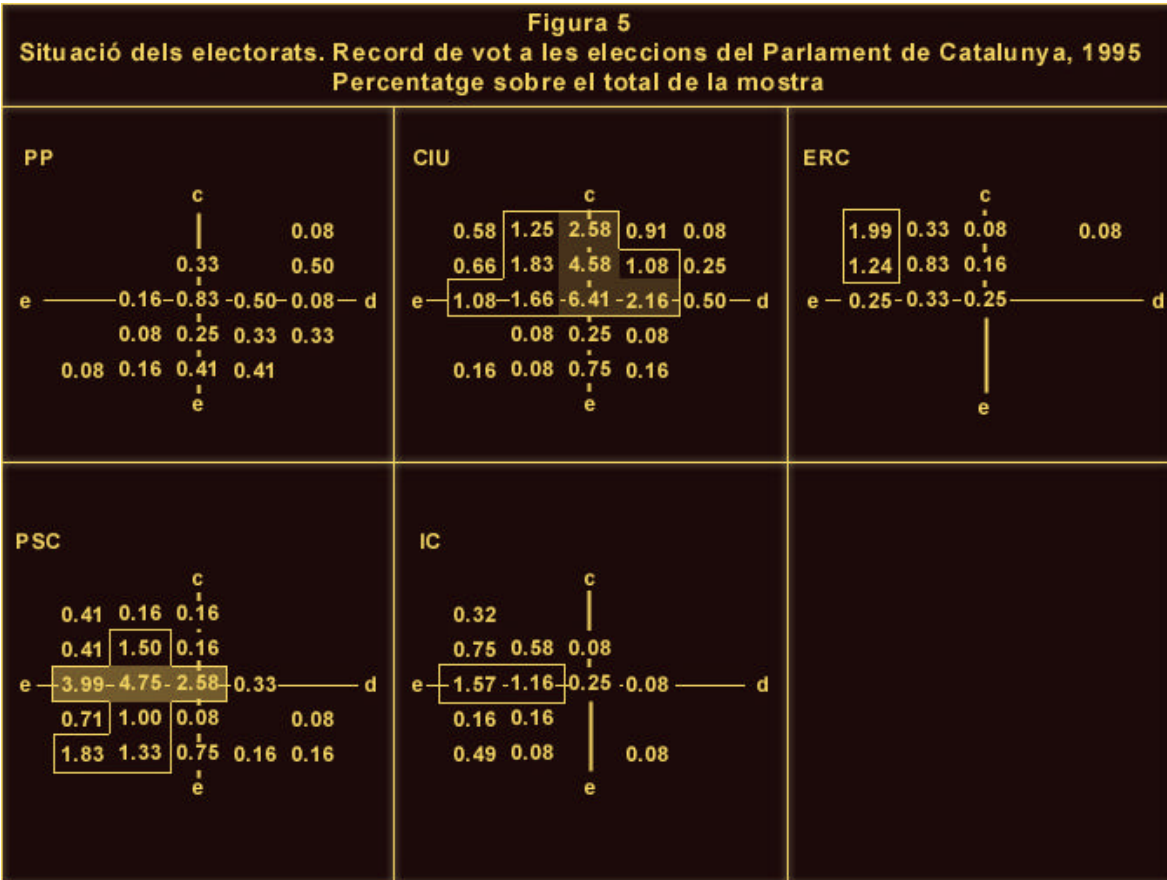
Figura 5
Situació dels electorats. Record de vot a les eleccions del Parlament de Catalunya, 1995
Percentatge sobre el total de la mostra

PP

c
0.08
0.33 0.50
e — 0.16 - 0.83 - 0.50 - 0.08 — d
0.08 0.25 0.33 0.33
0.08 0.16 0.41 0.41
e

CIU

c
0.58 1.25 2.58 0.91 0.08
0.66 1.83 4.58 1.08 0.25
e — 1.08 - 1.66 - 6.41 - 2.16 - 0.50 — d
0.08 0.25 0.08
0.16 0.08 0.75 0.16
e

ERC

c
1.99 0.33 0.08 0.08
1.24 0.83 0.16
e — 0.25 - 0.33 - 0.25 — d
e

PSC

c
0.41 0.16 0.16
0.41 1.50 0.16
e — 3.99 - 4.75 - 2.58 - 0.33 — d
0.71 1.00 0.08 0.08
1.83 1.33 0.75 0.16 0.16
e

IC

c
0.32
0.75 0.58 0.08
e — 1.57 - 1.16 - 0.25 - 0.08 — d
0.16 0.16
0.49 0.08 0.08
e